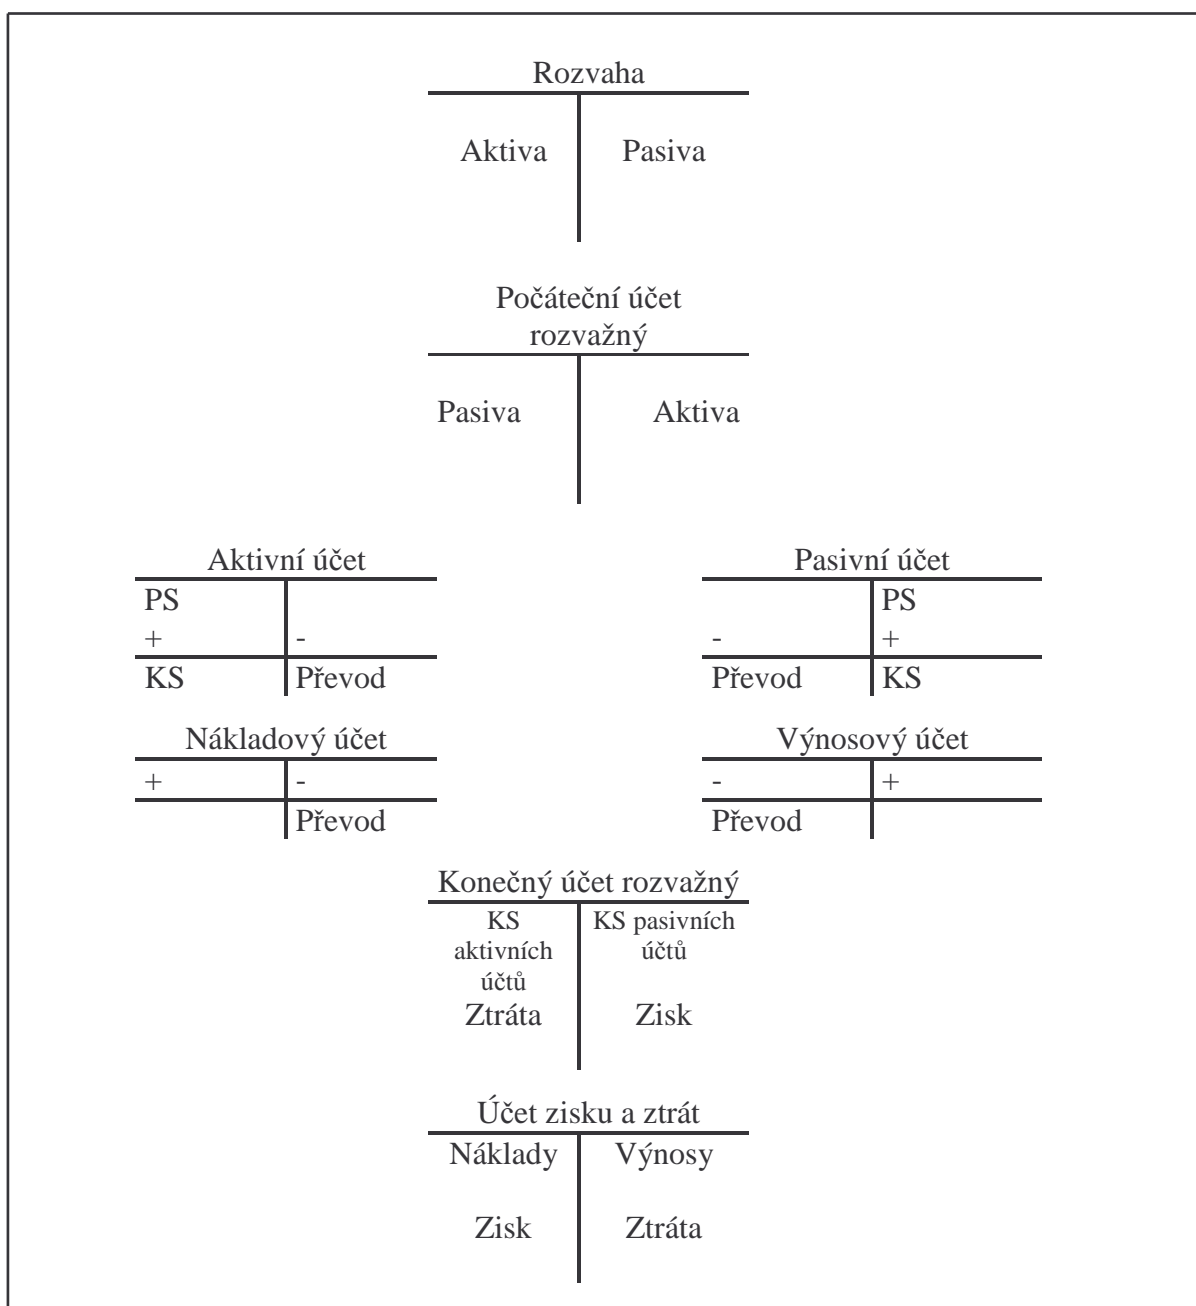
Rozvaha

| Aktiva | Pasiva |
|---|---|

Počáteční účet rozvažný

| Pasiva | Aktiva |
|---|---|

Aktivní účet

| PS | |
|---|---|
| + | - |
| KS | Převod |

Pasivní účet

| | PS |
|---|---|
| - | + |
| Převod | KS |

Nákladový účet

| + | - |
|---|---|
| | Převod |

Výnosový účet

| - | + |
|---|---|
| Převod | |

Konečný účet rozvažný

| KS aktivních účtů Ztráta | KS pasivních účtů Zisk |
|---|---|

Účet zisku a ztrát

| Náklady Zisk | Výnosy Ztráta |
|---|---|